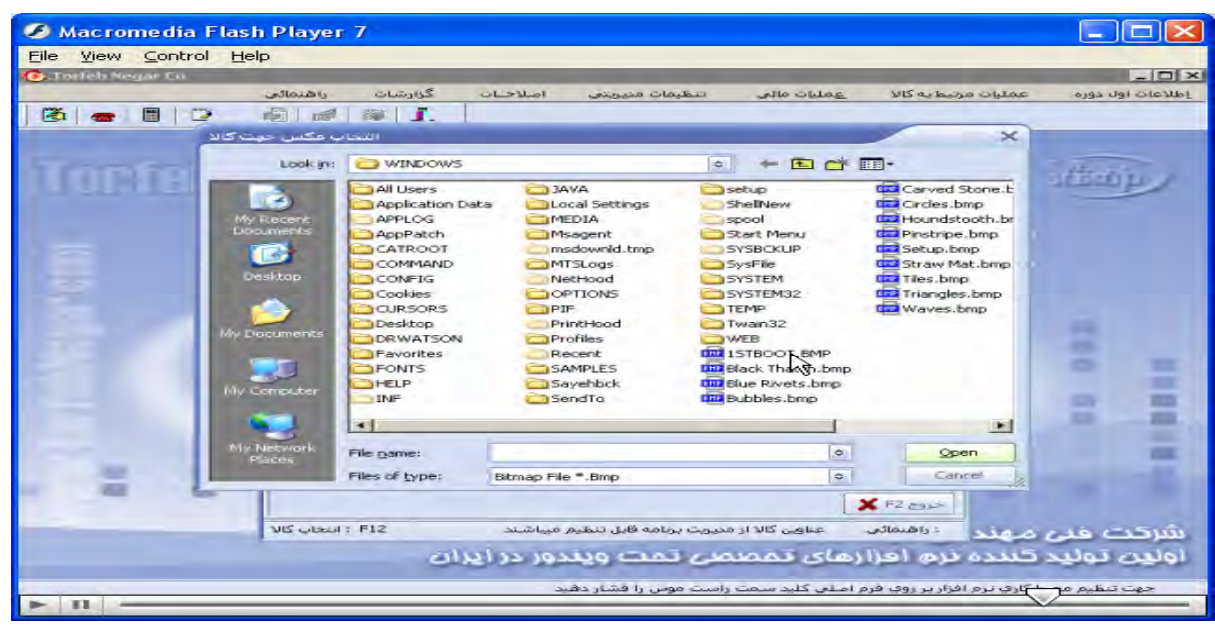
Macromedia Flash Player 7

File View Control Help

Torfeh Negar Co

اطلاعات اول دوره | عملیات مرتبط به کالا | عملیات مالی | تنظیمات مدیریتی | اصلاحات | گزارشات | راهنمائی

Torfe

انتخاب عکس جهت کالا

Look in: WINDOWS

My Recent Documents
Desktop
My Documents
My Computer
My Network Places

All Users
Application Data
APPLOG
AppPatch
CATROOT
COMMAND
CONFIG
Cookies
CURSORS
Desktop
DRWATSON
Favorites
FONTS
HELP
INF
JAVA
Local Settings
MEDIA
Msagent
msdownld.tmp
MTSLogs
NetHood
OPTIONS
PIF
PrintHood
Profiles
Recent
SAMPLES
Sayehbck
SendTo
setup
ShellNew
spool
Start Menu
SYSBCKUP
SysFile
SYSTEM
SYSTEM32
TEMP
Twain32
WEB
1STBOOT.BMP
Black Thatch.bmp
Blue Rivets.bmp
Bubbles.bmp
Carved Stone.b
Circles.bmp
Houndstooth.b
Pinstripe.bmp
Setup.bmp
Straw Mat.bmp
Tiles.bmp
Triangles.bmp
Waves.bmp

File name:
Files of type: Bitmap File *.Bmp
Open
Cancel

خروج F2

F12 : انتخاب کالا
عناوین کالا از مدیریت برنامه قابل تنظیم میباشد
: راهنمائی

شرکت فنی مهند
اولین تولید کننده نرم افزارهای تخصصی تحت ویندوز در ایران

جهت تنظیم م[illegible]کاری نرم افزار بر روی فرم اصلی کلید سمت راست موس را فشار دهید